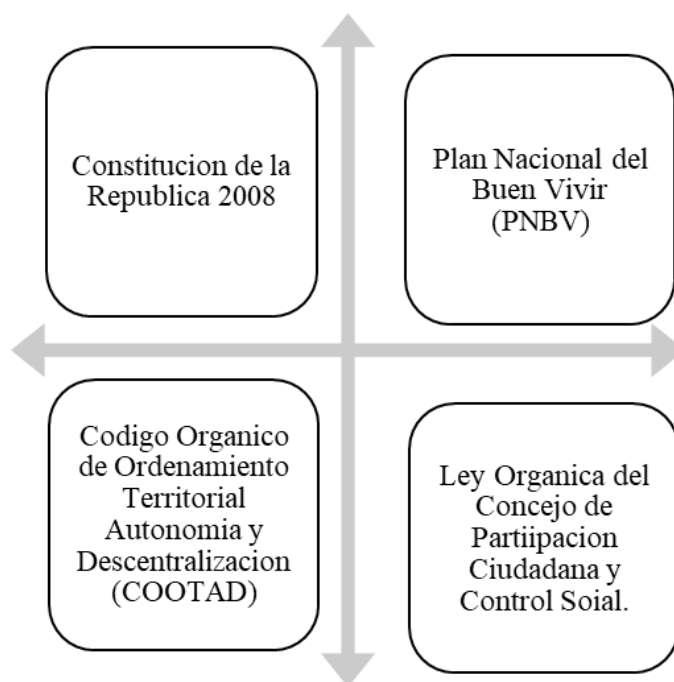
Constitucion de la Republica 2008

Plan Nacional del Buen Vivir (PNBV)

Codigo Organico de Ordenamiento Territorial Autonomia y Descentralizacion (COOTAD)

Ley Organica del Concejo de Partiipacion Ciudadana y Control Soial.